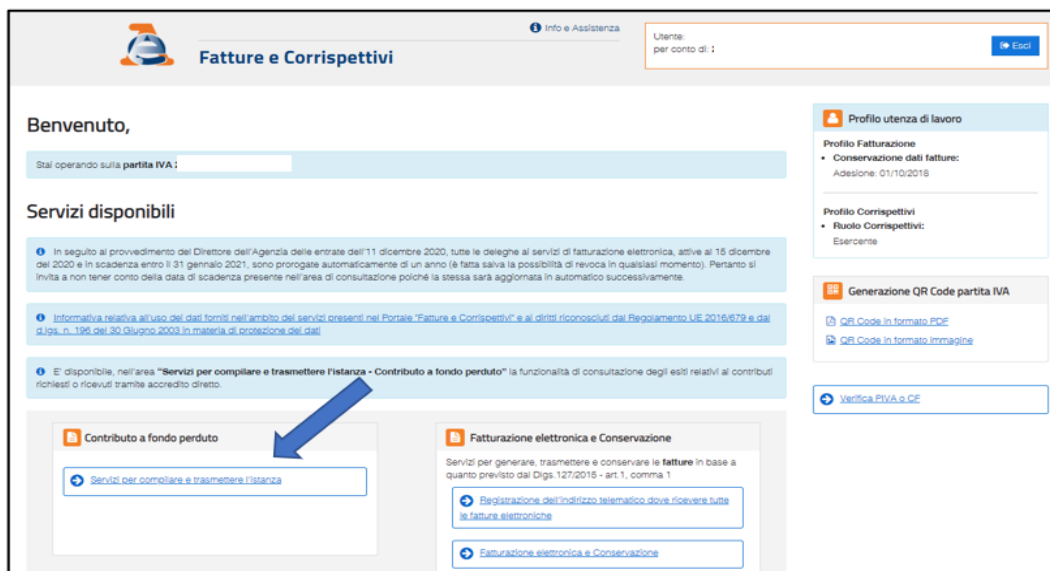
Fatture e Corrispettivi

Info e Assistenza

Utente:
per conto di:

Esci

Benvenuto,

Stai operando sulla partita IVA:

Servizi disponibili

In seguito al provvedimento del Direttore dell'Agenzia delle entrate dell'11 dicembre 2020, tutte le deleghe ai servizi di fatturazione elettronica, attive al 15 dicembre del 2020 e in scadenza entro il 31 gennaio 2021, sono prorogate automaticamente di un anno (è fatta salva la possibilità di revoca in qualsiasi momento). Pertanto si invita a non tener conto della data di scadenza presente nell'area di consultazione poiché la stessa sarà aggiornata in automatico successivamente.

Informativa relativa all'uso dei dati forniti nell'ambito dei servizi presenti nel Portale "Fatture e Corrispettivi" e ai diritti riconosciuti dal Regolamento UE 2016/679 e dal d.lgs. n. 196 del 30 Giugno 2003 in materia di protezione dei dati

E' disponibile, nell'area "Servizi per compilare e trasmettere l'istanza - Contributo a fondo perduto" la funzionalità di consultazione degli esiti relativi ai contributi richiesti o ricevuti tramite accredito diretto.

Contributo a fondo perduto

Servizi per compilare e trasmettere l'istanza

Fatturazione elettronica e Conservazione

Servizi per generare, trasmettere e conservare le fatture in base a quanto previsto dal Dlgs.127/2015 - art.1, comma 1

Registrazione dell'indirizzo telematico dove ricevere tutte le fatture elettroniche

Fatturazione elettronica e Conservazione

Profilo utenza di lavoro

Profilo Fatturazione
• Conservazione dati fatture:
Adesione: 01/10/2016

Profilo Corrispettivi
• Ruolo Corrispettivi:
Esercente

Generazione QR Code partita IVA

QR Code in formato PDF

QR Code in formato immagine

Verifica PIVA o CF